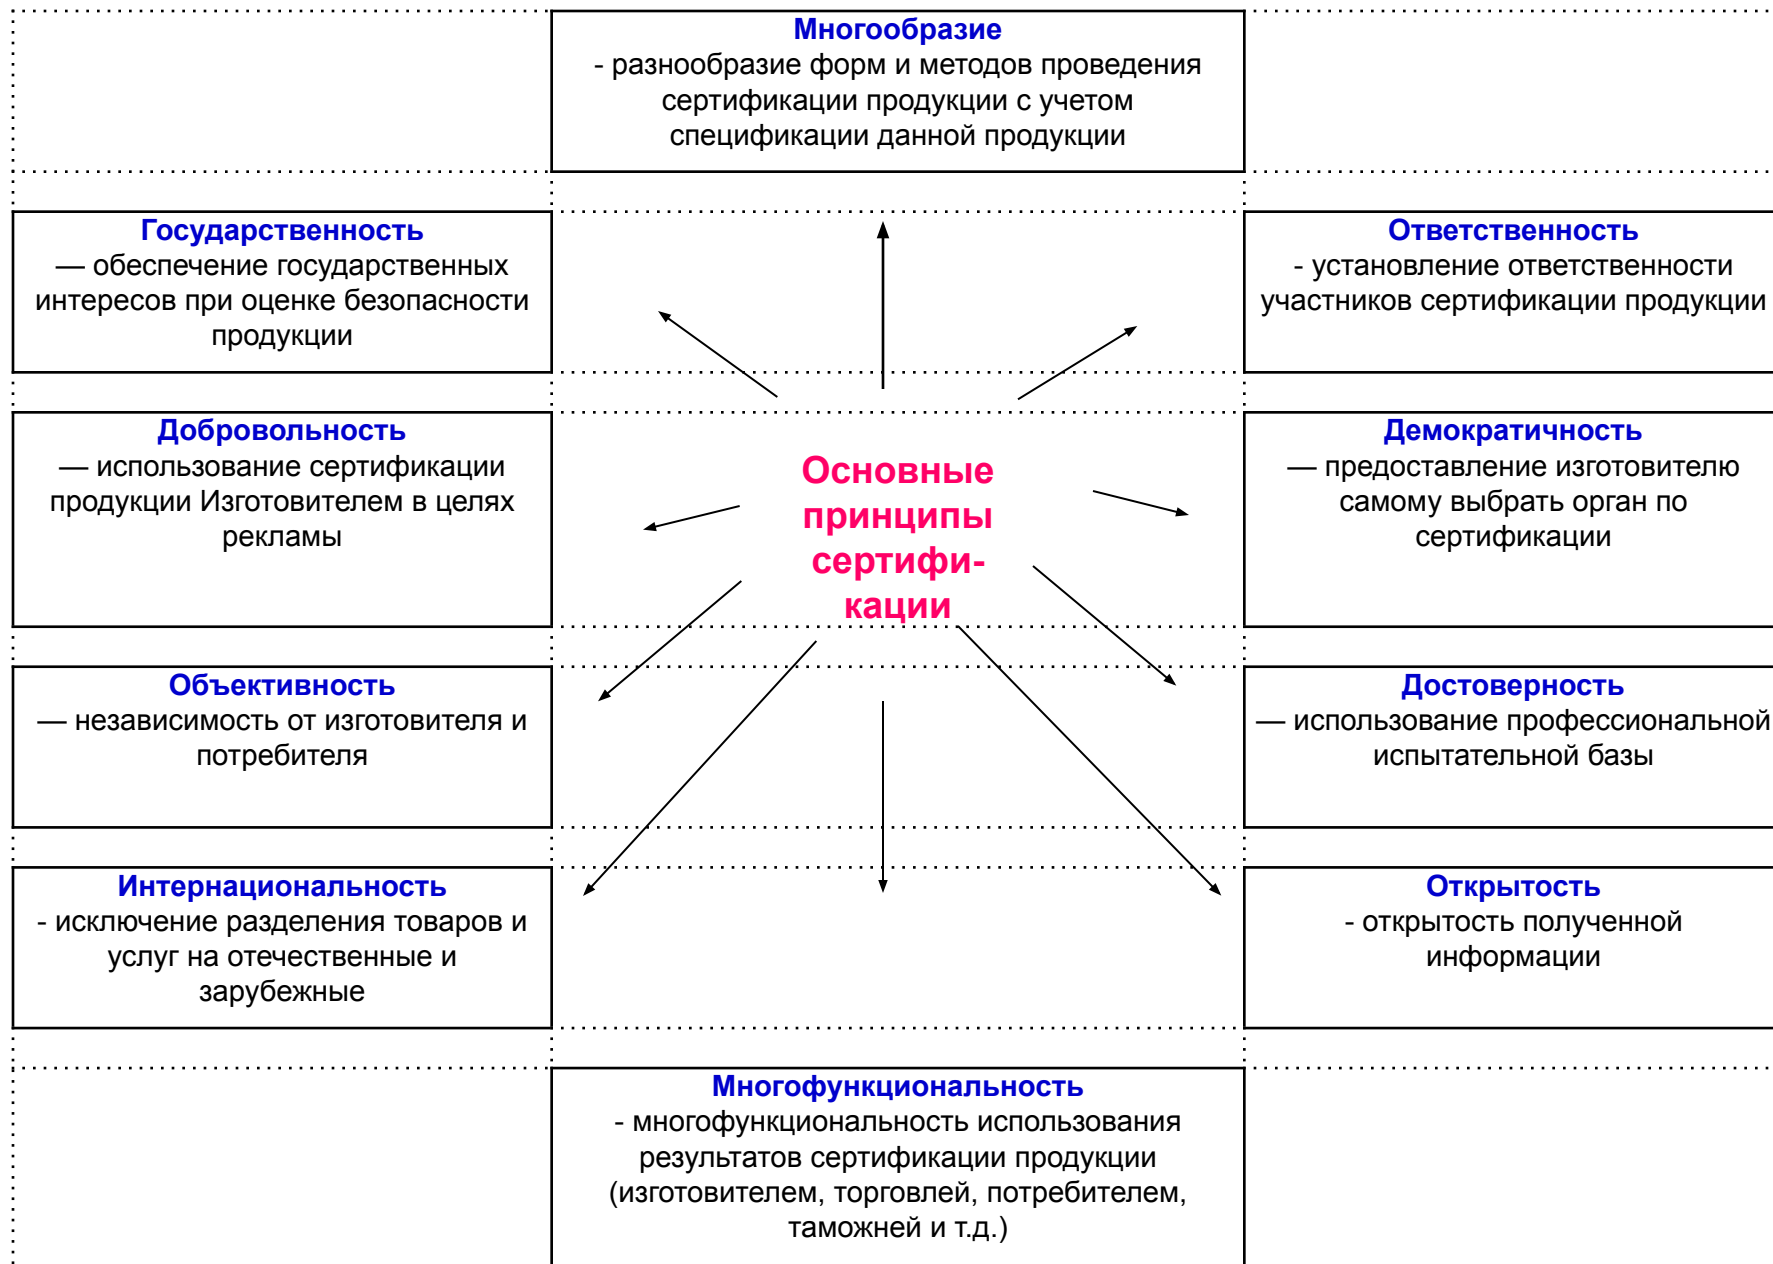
Многообразие
- разнообразие форм и методов проведения сертификации продукции с учетом спецификации данной продукции

Государственность
— обеспечение государственных интересов при оценке безопасности продукции

Ответственность
- установление ответственности участников сертификации продукции

Добровольность
— использование сертификации продукции Изготовителем в целях рекламы

Основные принципы сертификации

Демократичность
— предоставление изготовителю самому выбрать орган по сертификации

Объективность
— независимость от изготовителя и потребителя

Достоверность
— использование профессиональной испытательной базы

Интернациональность
- исключение разделения товаров и услуг на отечественные и зарубежные

Открытость
- открытость полученной информации

Многофункциональность
- многофункциональность использования результатов сертификации продукции (изготовителем, торговлей, потребителем, таможней и т.д.)